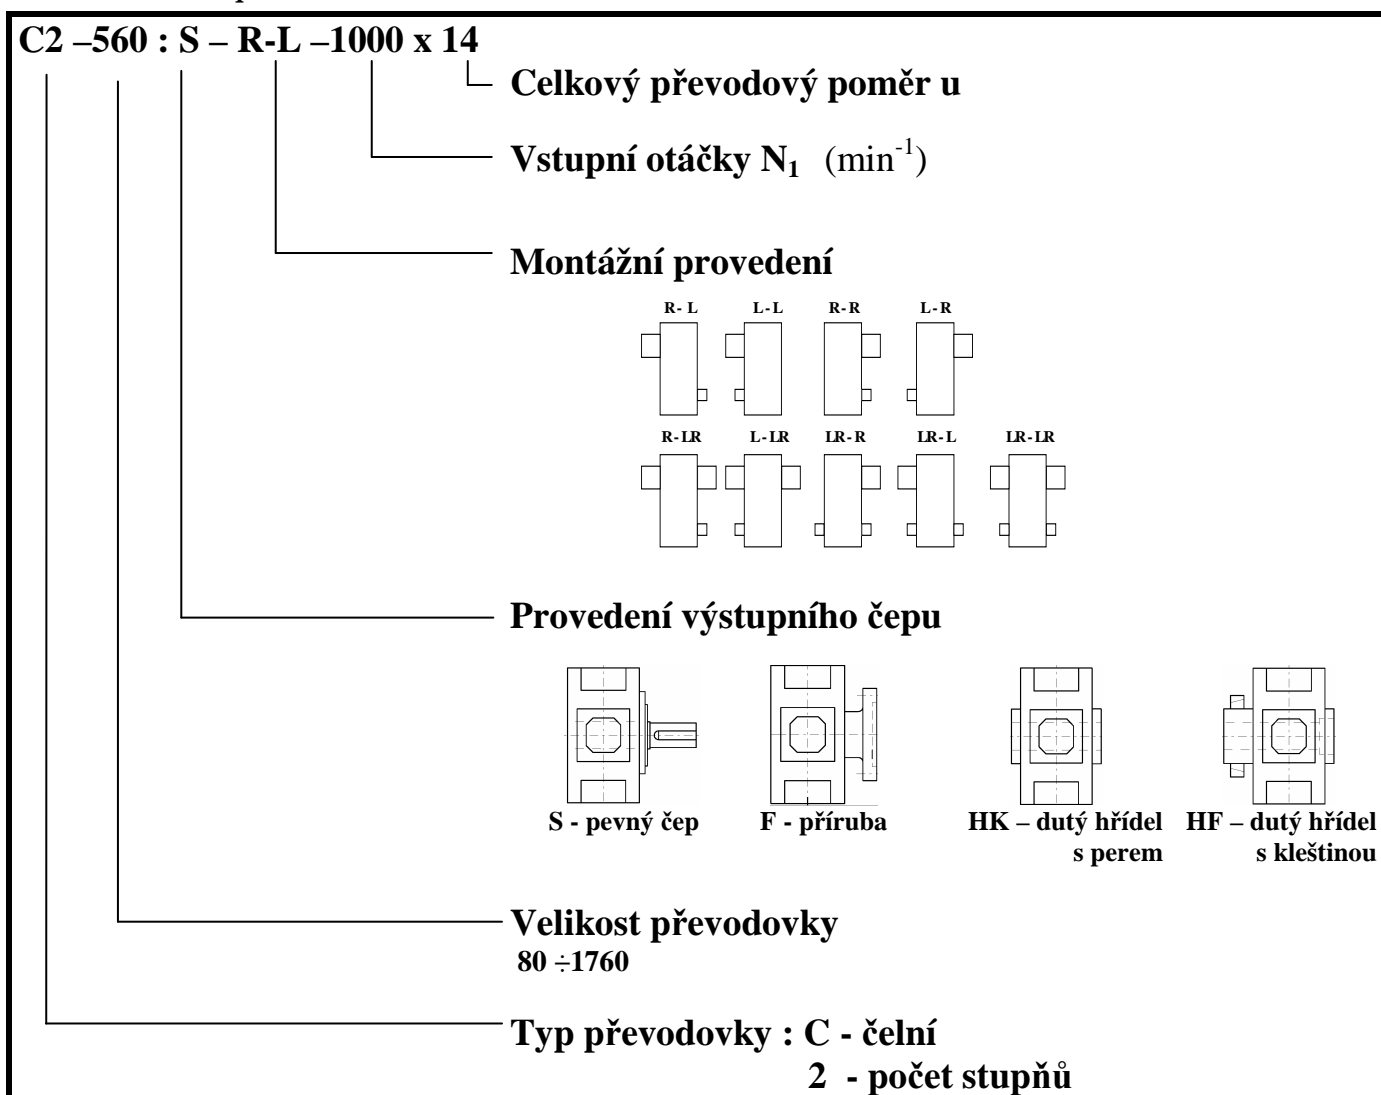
C2 –560 : S – R-L –1000 x 14

Celkový převodový poměr u

Vstupní otáčky $N_1$ (min$^{-1}$)

Montážní provedení

R- L L-L R-R L-R

R-LR L-LR LR-R LR-L LR-LR

Provedení výstupního čepu

S - pevný čep F - příruba HK – dutý hřídel s perem HF – dutý hřídel s kleštinou

Velikost převodovky
80 ÷1760

Typ převodovky : C - čelní
2 - počet stupňů